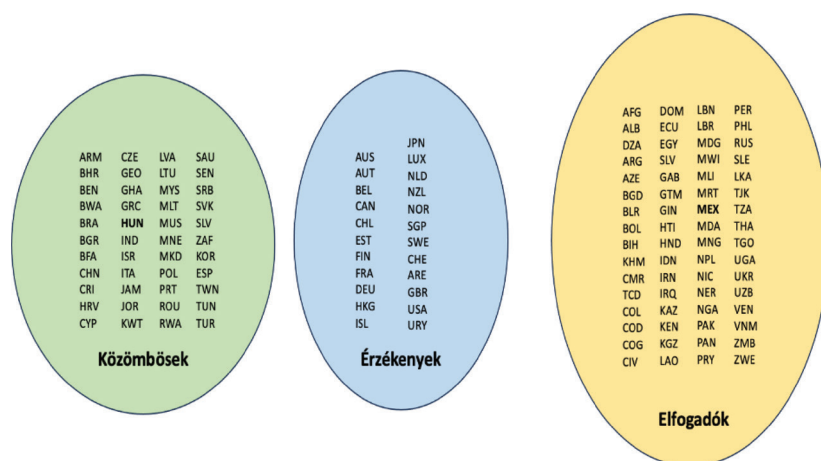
ARM CZE LVA SAU
BHR GEO LTU SEN
BEN GHA MYS SRB
BWA GRC MLT SVK
BRA **HUN** MUS SLV
BGR IND MNE ZAF
BFA ISR MKD KOR
CHN ITA POL ESP
CRI JAM PRT TWN
HRV JOR ROU TUN
CYP KWT RWA TUR

Közömbösek

AUS JPN
AUT LUX
BEL NLD
CAN NZL
CHL NOR
EST SGP
FIN SWE
FRA CHE
DEU ARE
HKG GBR
ISL USA
URY

Érzékenyek

AFG DOM LBN PER
ALB ECU LBR PHL
DZA EGY MDG RUS
ARG SLV MWI SLE
AZE GAB MLI LKA
BGD GTM MRT TJK
BLR GIN **MEX** TZA
BOL HTI MDA THA
BIH HND MNG TGO
KHM IDN NPL UGA
CMR IRN NIC UKR
TCD IRQ NER UZB
COL KAZ NGA VEN
COD KEN PAK VNM
COG KGZ PAN ZMB
CIV LAO PRY ZWE

Elfogadók